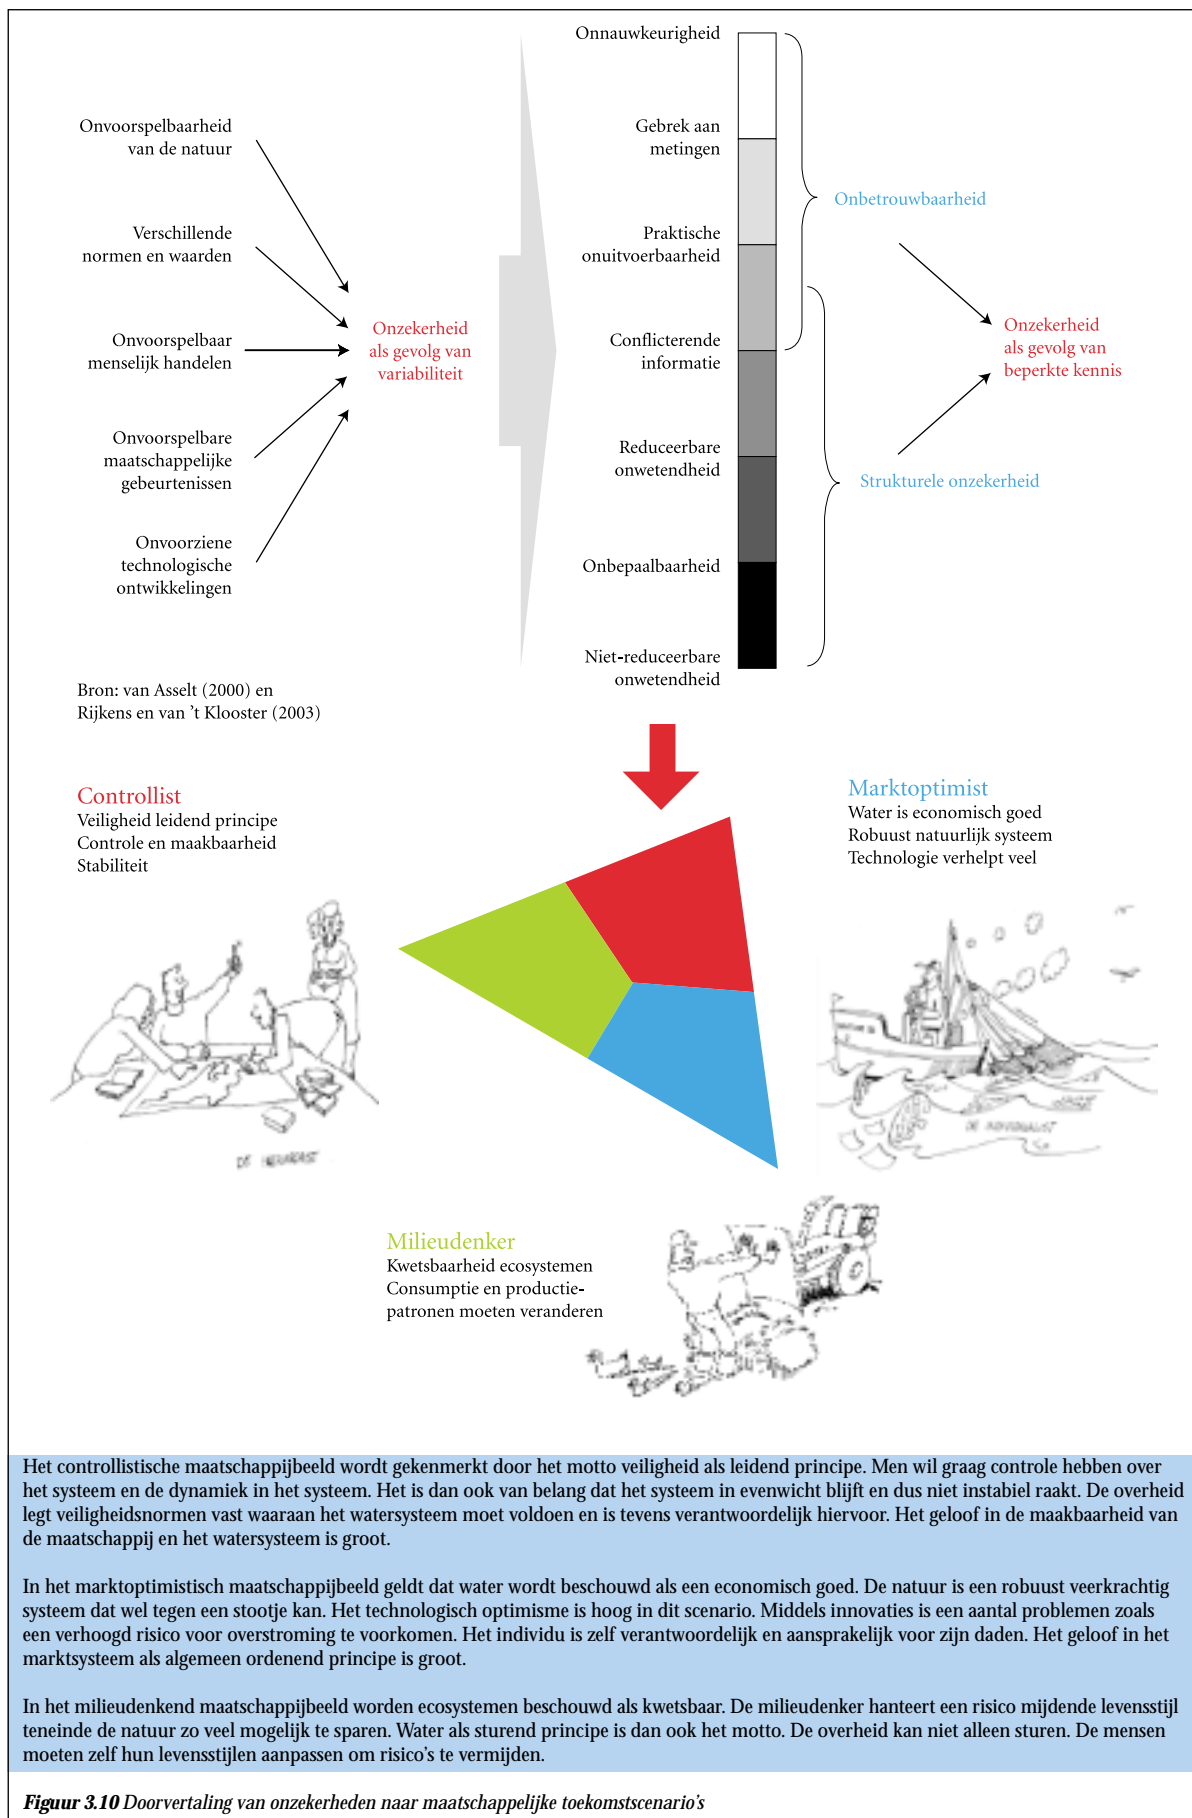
Onvoorspelbaarheid van de natuur

Verschillende normen en waarden

Onvoorspelbaar menselijk handelen

Onvoorspelbare maatschappelijke gebeurtenissen

Onvoorziene technologische ontwikkelingen

Onzekerheid als gevolg van variabiliteit

Onnauwkeurigheid

Gebrek aan metingen

Praktische onuitvoerbaarheid

Conflicterende informatie

Reduceerbare onwetendheid

Onbepaalbaarheid

Niet-reduceerbare onwetendheid

Onbetrouwbaarheid

Strukturele onzekerheid

Onzekerheid als gevolg van beperkte kennis

Bron: van Asselt (2000) en Rijkens en van 't Klooster (2003)

Controllist
Veiligheid leidend principe
Controle en maakbaarheid
Stabiliteit

Marktoptimist
Water is economisch goed
Robuust natuurlijk systeem
Technologie verhelpt veel

Milieudenker
Kwetsbaarheid ecosystemen
Consumptie en productiepatronen moeten veranderen

Het controllistische maatschappijbeeld wordt gekenmerkt door het motto veiligheid als leidend principe. Men wil graag controle hebben over het systeem en de dynamiek in het systeem. Het is dan ook van belang dat het systeem in evenwicht blijft en dus niet instabiel raakt. De overheid legt veiligheidsnormen vast waaraan het watersysteem moet voldoen en is tevens verantwoordelijk hiervoor. Het geloof in de maakbaarheid van de maatschappij en het watersysteem is groot.

In het marktoptimistisch maatschappijbeeld geldt dat water wordt beschouwd als een economisch goed. De natuur is een robuust veerkrachtig systeem dat wel tegen een stootje kan. Het technologisch optimisme is hoog in dit scenario. Middels innovaties is een aantal problemen zoals een verhoogd risico voor overstroming te voorkomen. Het individu is zelf verantwoordelijk en aansprakelijk voor zijn daden. Het geloof in het marktsysteem als algemeen ordenend principe is groot.

In het milieudenkend maatschappijbeeld worden ecosystemen beschouwd als kwetsbaar. De milieudenker hanteert een risico mijdende levensstijl teneinde de natuur zo veel mogelijk te sparen. Water als sturend principe is dan ook het motto. De overheid kan niet alleen sturen. De mensen moeten zelf hun levensstijlen aanpassen om risico's te vermijden.

Figuur 3.10 Doorvertaling van onzekerheden naar maatschappelijke toekomstscenario's